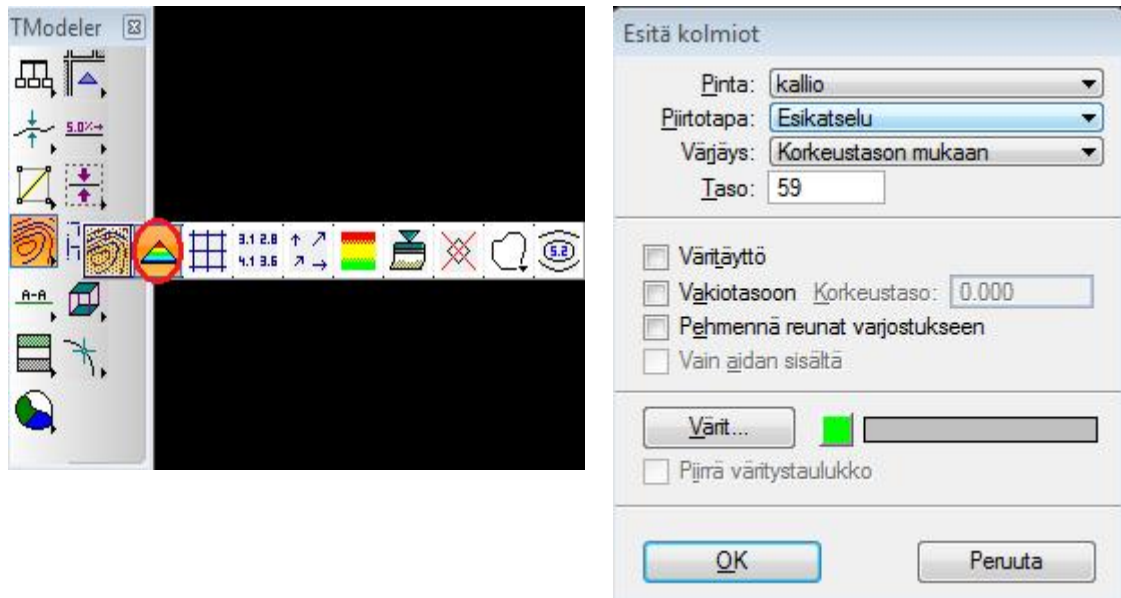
TModeler

5.0%

3.1 2.8
4.1 3.6

A-A

5.2

Esitä kolmiot

Pinta: kallio

Piirtotapa: Esikatselu

Värjäys: Korkeustason mukaan

Taso: 59

Väritäyttö

Vakiotasoon Korkeustaso: 0.000

Pehmennä reunat varjostukseen

Vain aidan sisältä

Värit...

Piirrä väritystaulukko

OK

Peruuta